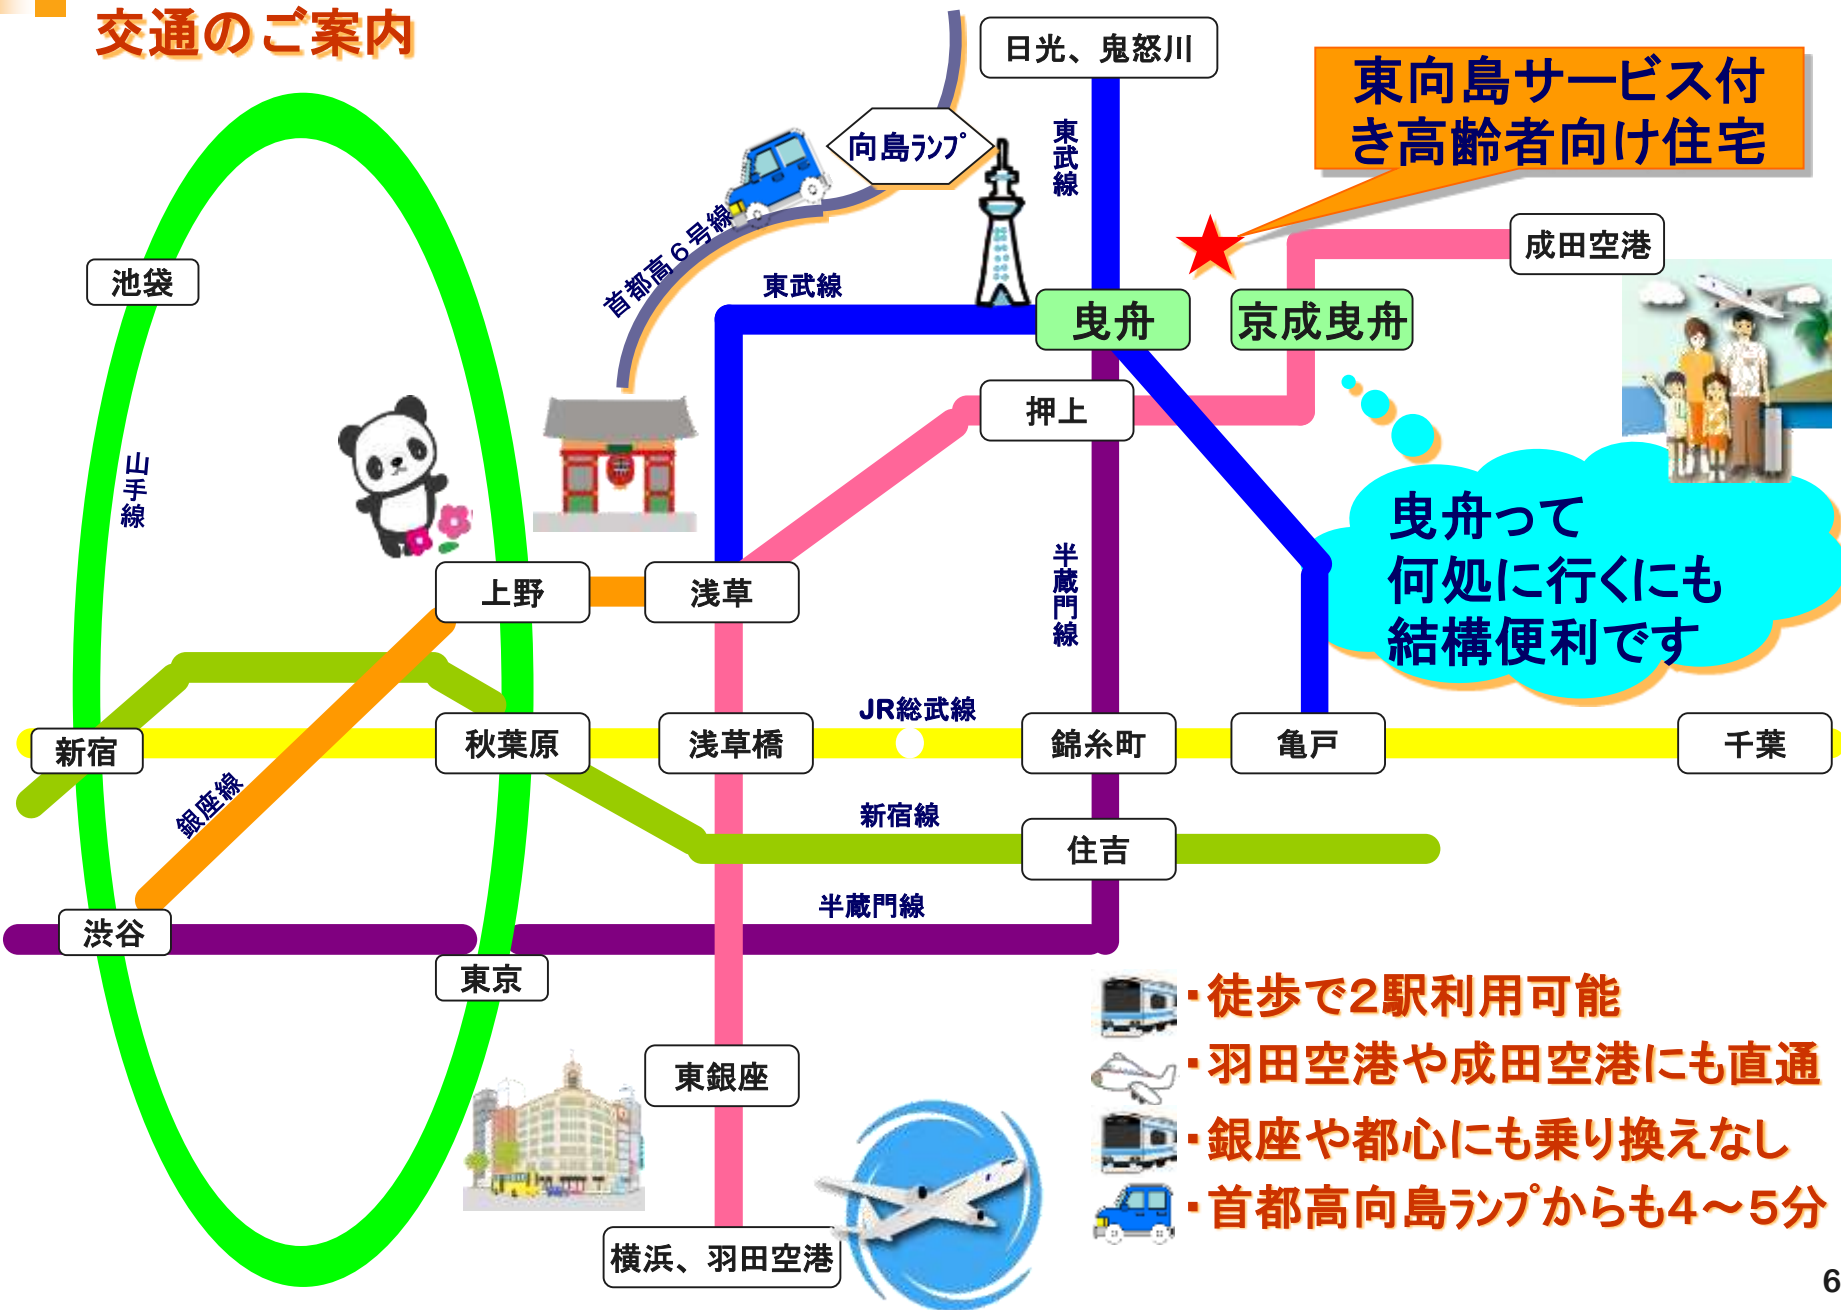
交通のご案内

日光、鬼怒川

東向島サービス付き高齢者向け住宅

向島ランプ

首都高６号線

東武線

東武線

成田空港

池袋

曳舟

京成曳舟

押上

山手線

曳舟って何処に行くにも結構便利です

上野

浅草

半蔵門線

JR総武線

新宿

秋葉原

浅草橋

錦糸町

亀戸

千葉

銀座線

新宿線

住吉

半蔵門線

渋谷

東京

東銀座

横浜、羽田空港

・徒歩で2駅利用可能

・羽田空港や成田空港にも直通

・銀座や都心にも乗り換えなし

・首都高向島ランプからも4～5分

6